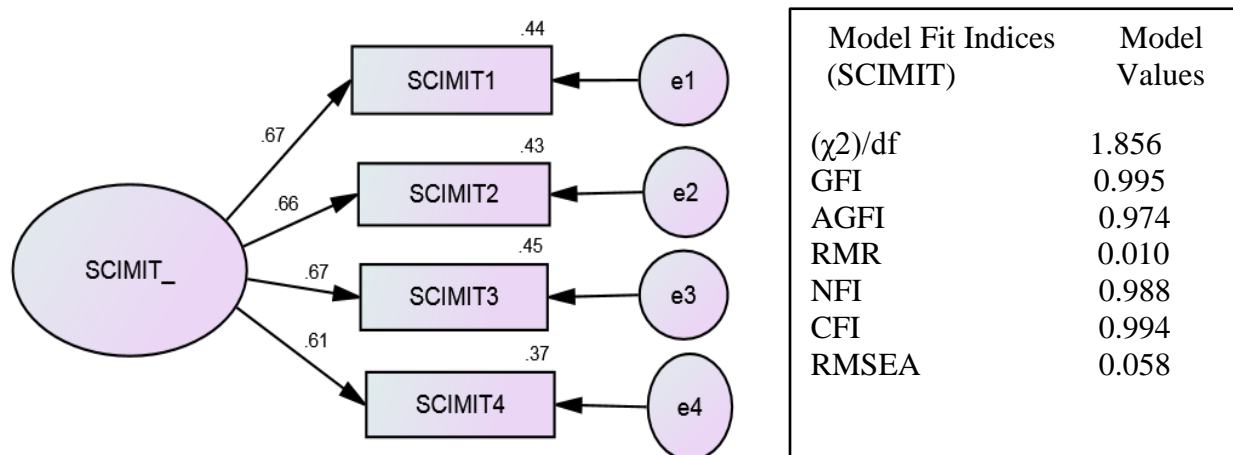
.44
SCIMIT1
e1
.67
.43
SCIMIT2
e2
.66
SCIMIT_
.45
.67
SCIMIT3
e3
.61
.37
SCIMIT4
e4

| Model Fit Indices (SCIMIT) | Model Values |
|---|---|
| $(\chi2)/df$ | 1.856 |
| GFI | 0.995 |
| AGFI | 0.974 |
| RMR | 0.010 |
| NFI | 0.988 |
| CFI | 0.994 |
| RMSEA | 0.058 |